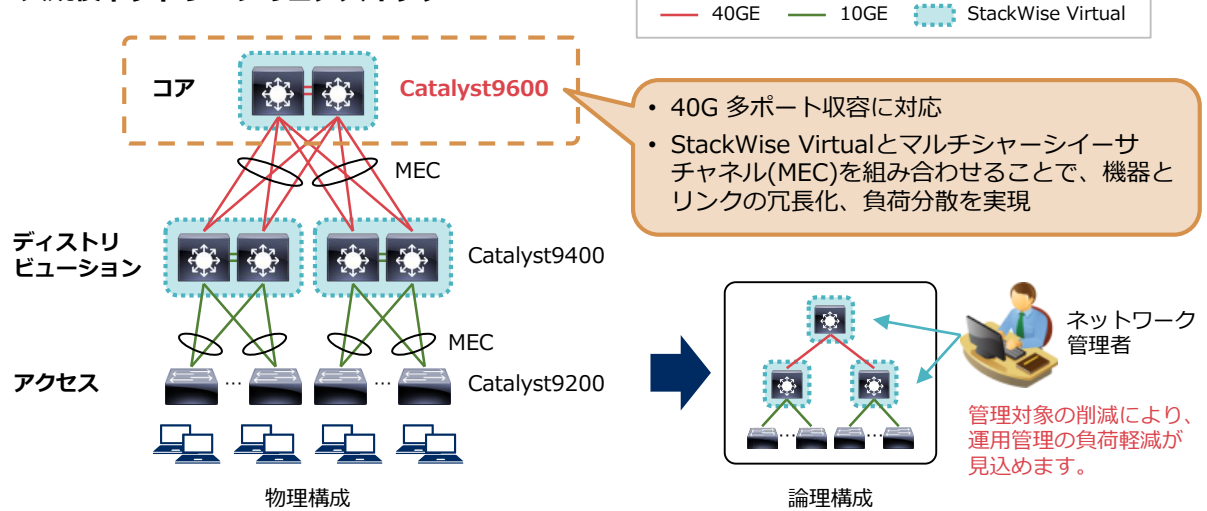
40GE 10GE StackWise Virtual

コア

Catalyst9600

• 40G 多ポート収容に対応

• StackWise Virtualとマルチシャーシイーサチャネル(MEC)を組み合わせることで、機器とリンクの冗長化、負荷分散を実現

MEC

ディストリビューション

Catalyst9400

MEC

アクセス

Catalyst9200

ネットワーク管理者

管理対象の削減により、運用管理の負荷軽減が見込めます。

物理構成

論理構成